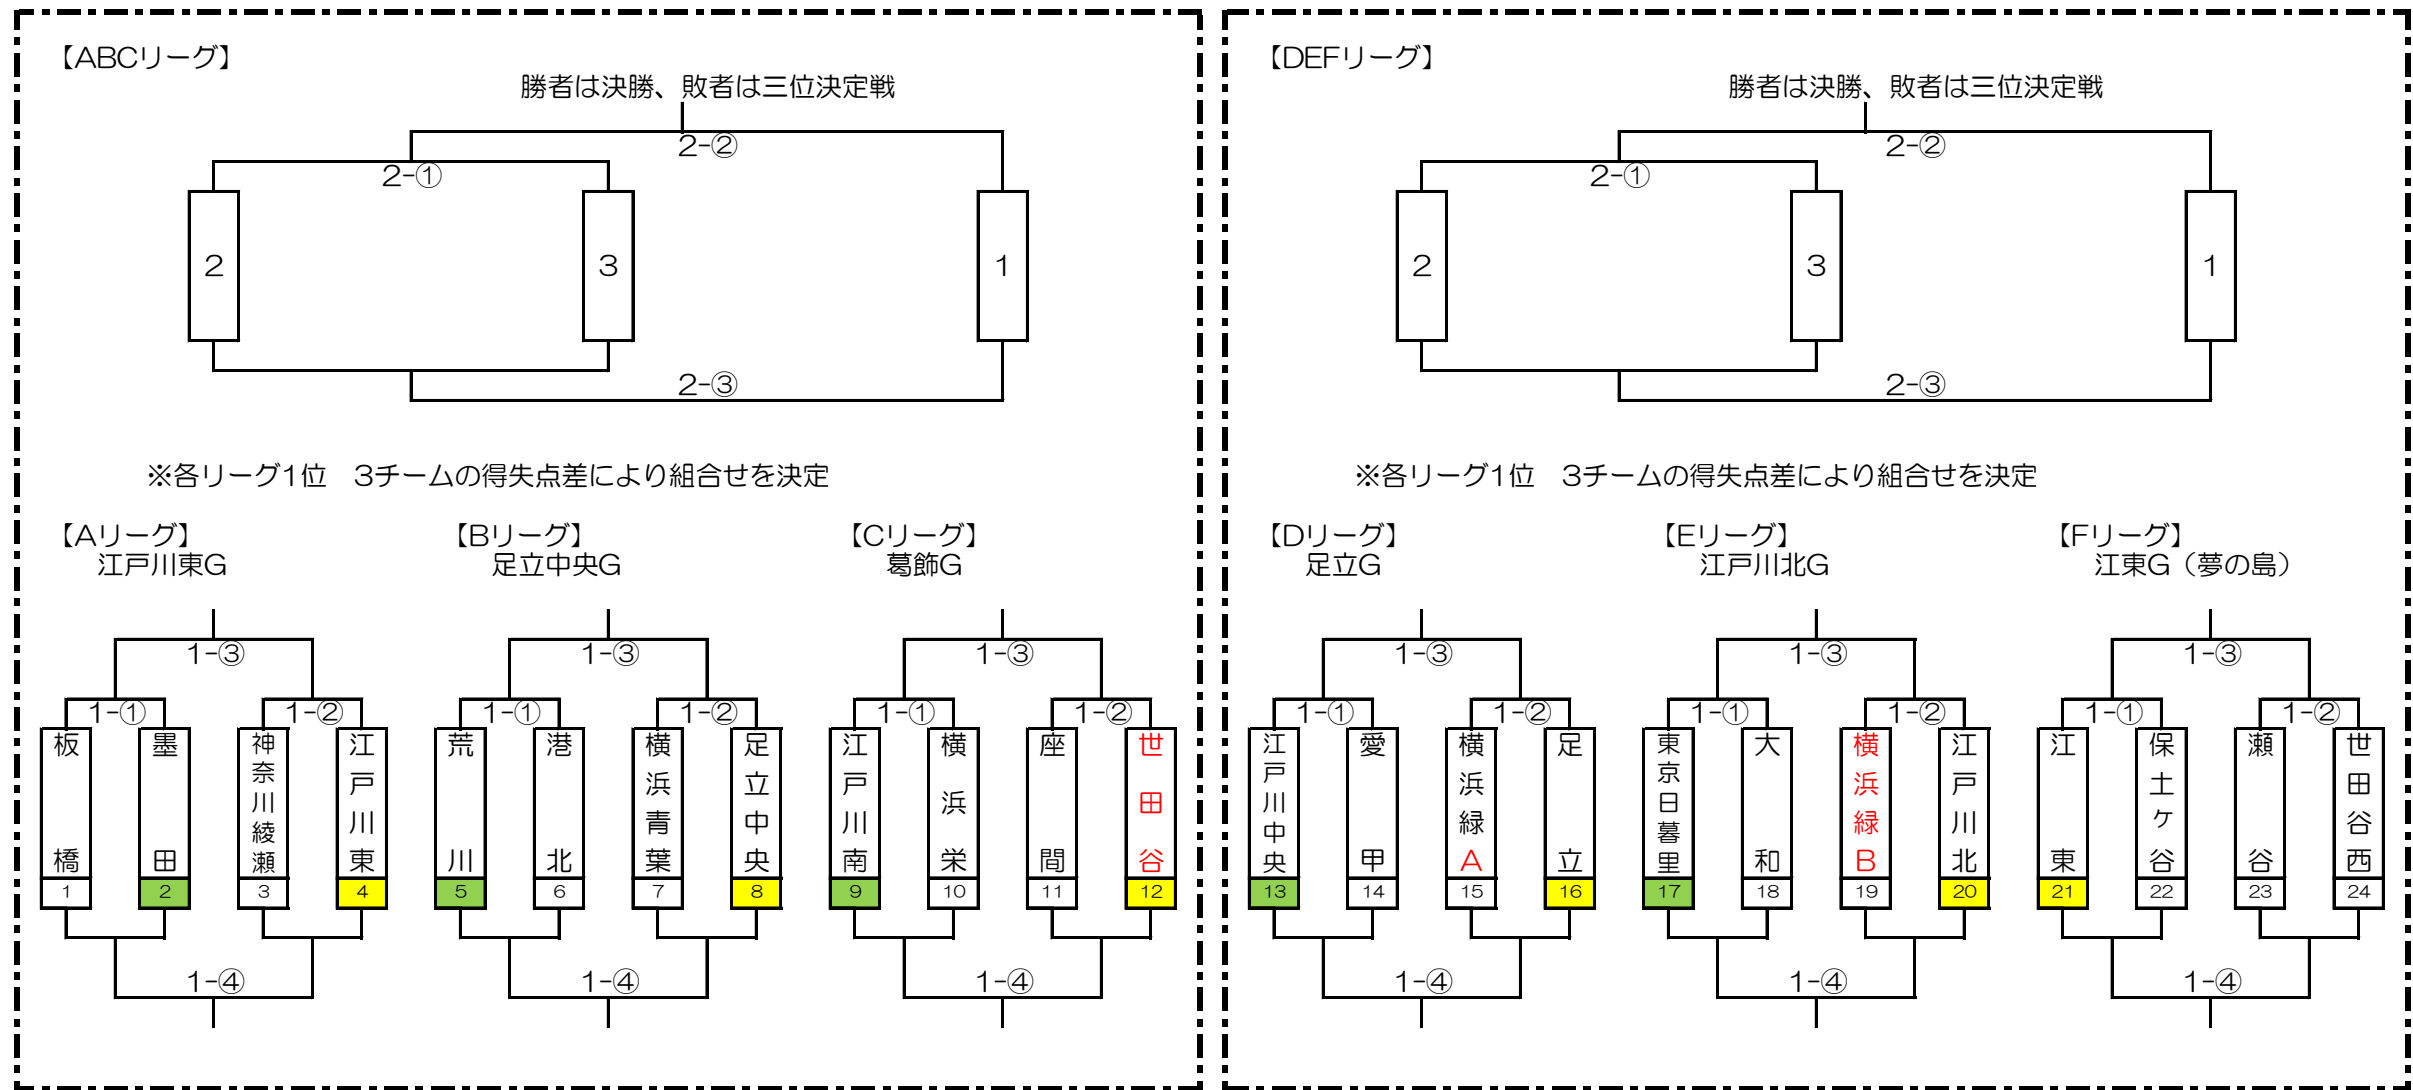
【ABCリーグ】

勝者は決勝、敗者は三位決定戦

2-②

2-①

2

3

1

2-③

※各リーグ1位　3チームの得失点差により組合せを決定

【Aリーグ】
江戸川東G

1-③

1-①

1-②

板橋 1

墨田 2

神奈川綾瀬 3

江戸川東 4

1-④

【Bリーグ】
足立中央G

1-③

1-①

1-②

荒川 5

港北 6

横浜青葉 7

足立中央 8

1-④

【Cリーグ】
葛飾G

1-③

1-①

1-②

江戸川南 9

横浜栄 10

座間 11

世田谷 12

1-④

【DEFリーグ】

勝者は決勝、敗者は三位決定戦

2-②

2-①

2

3

1

2-③

※各リーグ1位　3チームの得失点差により組合せを決定

【Dリーグ】
足立G

1-③

1-①

1-②

江戸川中央 13

愛甲 14

横浜緑A 15

足立 16

1-④

【Eリーグ】
江戸川北G

1-③

1-①

1-②

東京日暮里 17

大和 18

横浜緑B 19

江戸川北 20

1-④

【Fリーグ】
江東G（夢の島）

1-③

1-①

1-②

江東 21

保土ケ谷 22

瀬谷 23

世田谷西 24

1-④